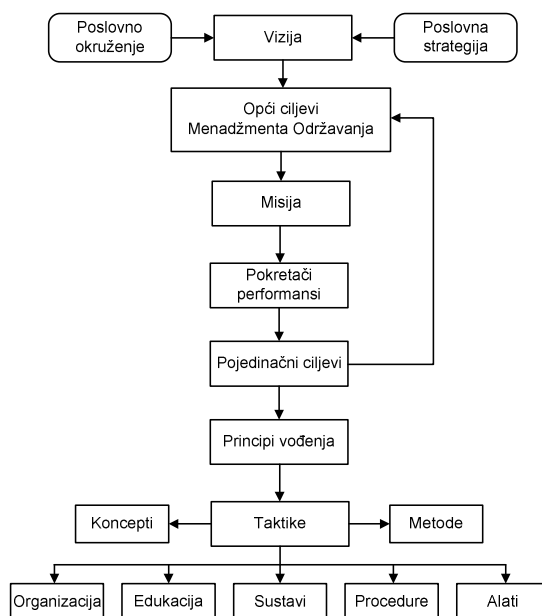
Poslovno okruženje

Vizija

Poslovna strategija

Opći ciljevi Menadžmenta Održavanja

Misija

Pokretači performansi

Pojedinačni ciljevi

Principi vođenja

Koncepti

Taktike

Metode

Organizacija

Edukacija

Sustavi

Procedure

Alati